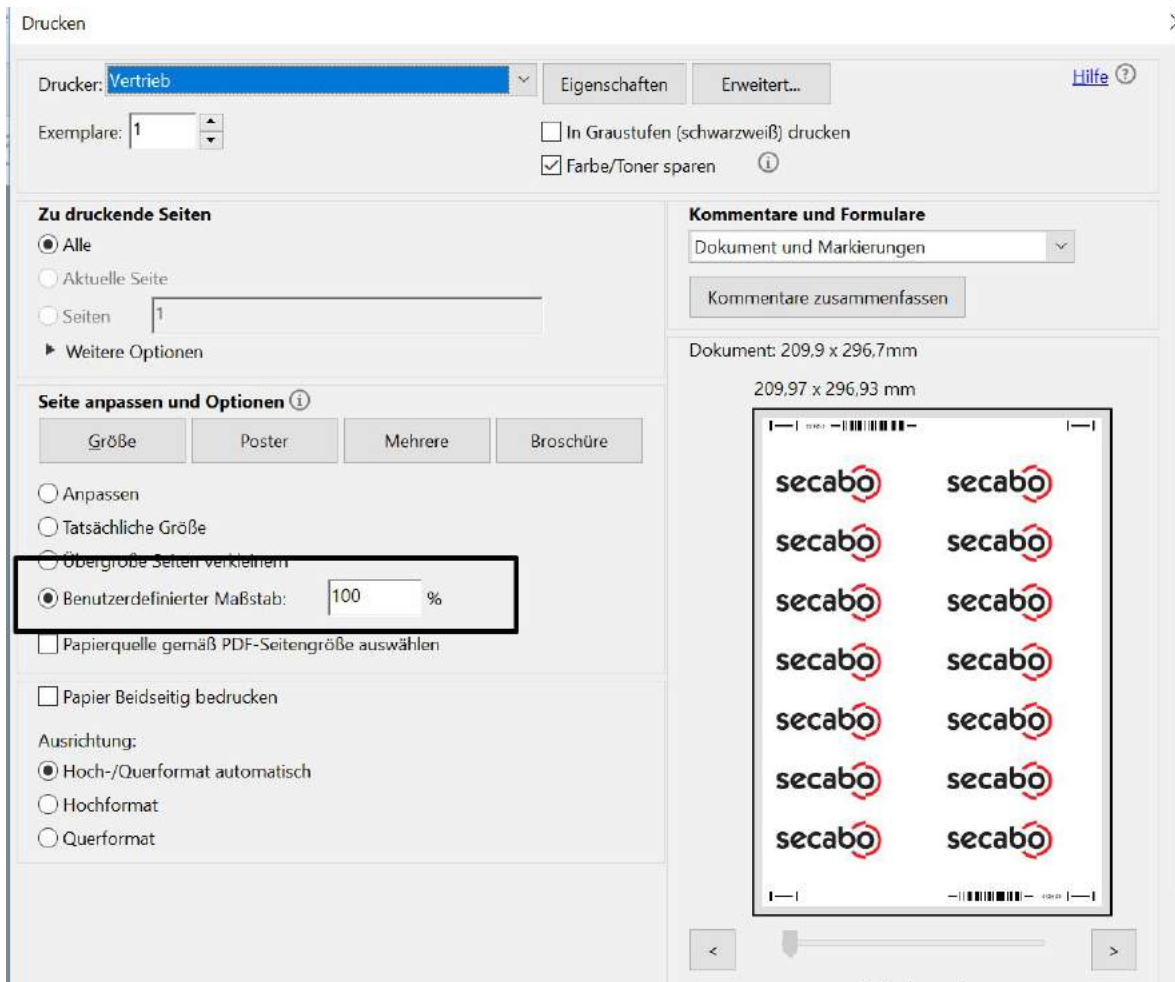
Drucken

Drucker: Vertrieb

Eigenschaften

Erweitert...

Hilfe

Exemplare: 1

In Graustufen (schwarzweiß) drucken

Farbe/Toner sparen

Zu druckende Seiten

Alle

Aktuelle Seite

Seiten 1

Weitere Optionen

Kommentare und Formulare

Dokument und Markierungen

Kommentare zusammenfassen

Dokument: 209,9 x 296,7mm

209,97 x 296,93 mm

Seite anpassen und Optionen

Größe

Poster

Mehrere

Broschüre

Anpassen

Tatsächliche Größe

Übergroße Seiten verkleinern

Benutzerdefinierter Maßstab: 100 %

Papierquelle gemäß PDF-Seitengröße auswählen

Papier Beidseitig bedrucken

Ausrichtung:

Hoch-/Querformat automatisch

Hochformat

Querformat

secabo secabo
secabo secabo
secabo secabo
secabo secabo
secabo secabo
secabo secabo
secabo secabo

<

>